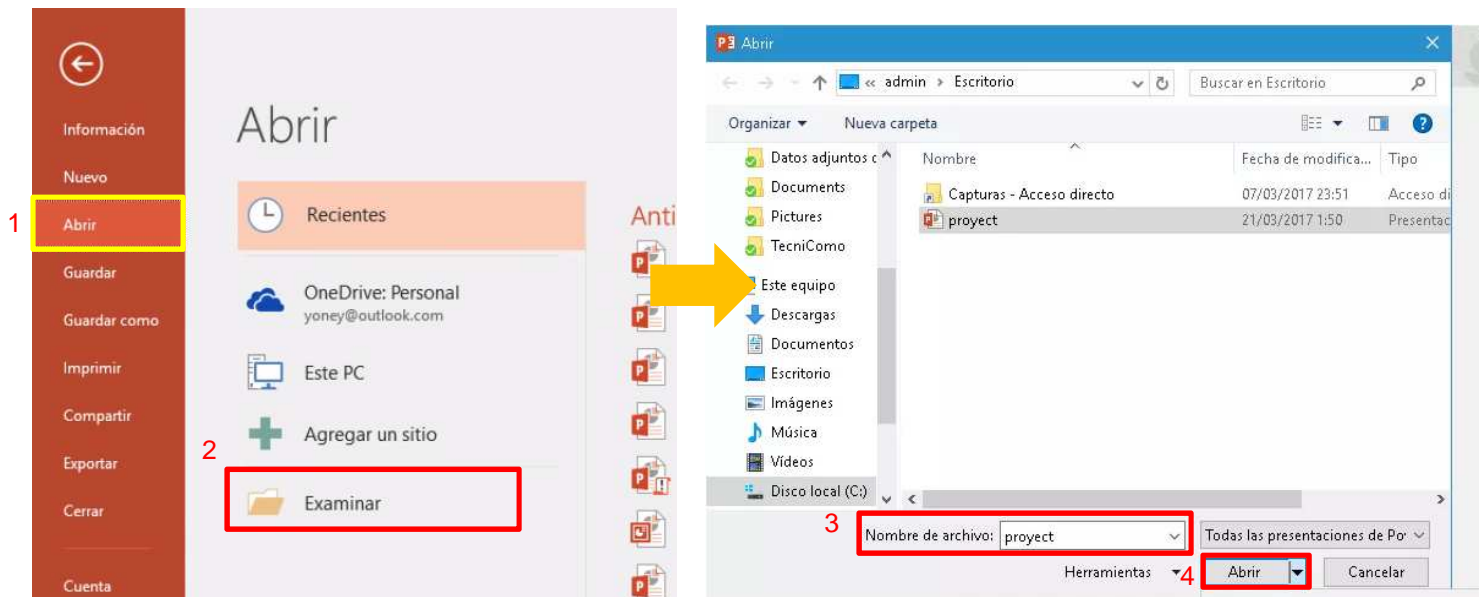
Información
Nuevo
1
Abrir
Guardar
Guardar como
Imprimir
Compartir
Exportar
Cerrar
Cuenta

Abrir
Recientes
OneDrive: Personal
yoney@outlook.com
Este PC
Agregar un sitio
2
Examinar
Anti

P Abrir
« admin › Escritorio
Buscar en Escritorio
Organizar ▾ Nueva carpeta
Datos adjuntos c
Documents
Pictures
TecniComo
Este equipo
Descargas
Documentos
Escritorio
Imágenes
Música
Vídeos
Disco local (C:)

| Nombre | Fecha de modifica... | Tipo |
|---|---|---|
| Capturas - Acceso directo | 07/03/2017 23:51 | Acceso di |
| proyect | 21/03/2017 1:50 | Presentac |

3
Nombre de archivo: proyect
Todas las presentaciones de Po
Herramientas ▾
4
Abrir
Cancelar